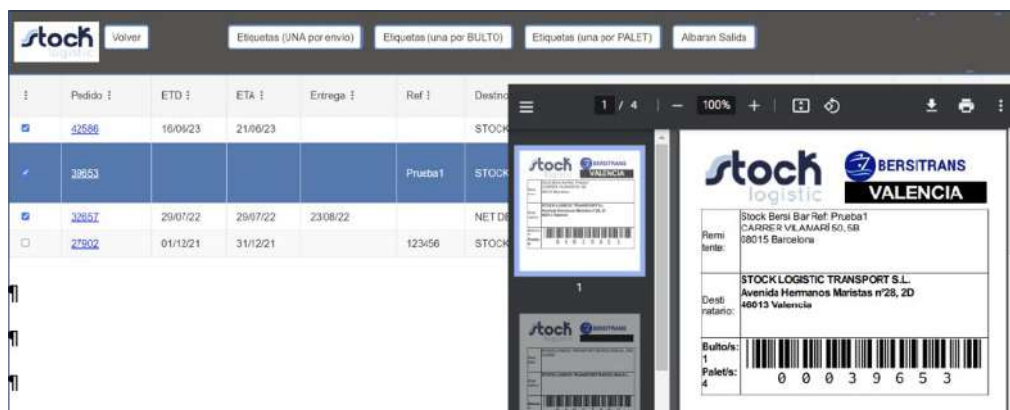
stock logistic Volver Etiquetas (UNA por envío) Etiquetas (una por BULTO) Etiquetas (una por PALET) Albaran Salida

| ⋮ | Pedido ⋮ | ETD ⋮ | ETA ⋮ | Entrega ⋮ | Ref ⋮ | Destino |
|---|---|---|---|---|---|---|
| | 42586 | 16/06/23 | 21/06/23 | | | STOCK |
| | 39653 | | | | Prueba1 | STOCK |
| | 32657 | 29/07/22 | 29/07/22 | 23/08/22 | | NET DE |
| | 27902 | 01/12/21 | 31/12/21 | | 123456 | STOCK |

¶
¶
¶

1 / 4 — 100% +

stock BERSITRANS VALENCIA

1

stock BERSITRANS

stock logistic BERSITRANS VALENCIA

Remitente: Stock Bersi Bar Ref: Prueba1 CARRER VILAMARI 50, 5B 08015 Barcelona

Destinatario: STOCK LOGISTIC TRANSPORT S.L. Avenida Hermanos Maristas nº28, 2D 46013 Valencia

Bulto/s: 1 Palet/s: 4

0 0 0 3 9 6 5 3